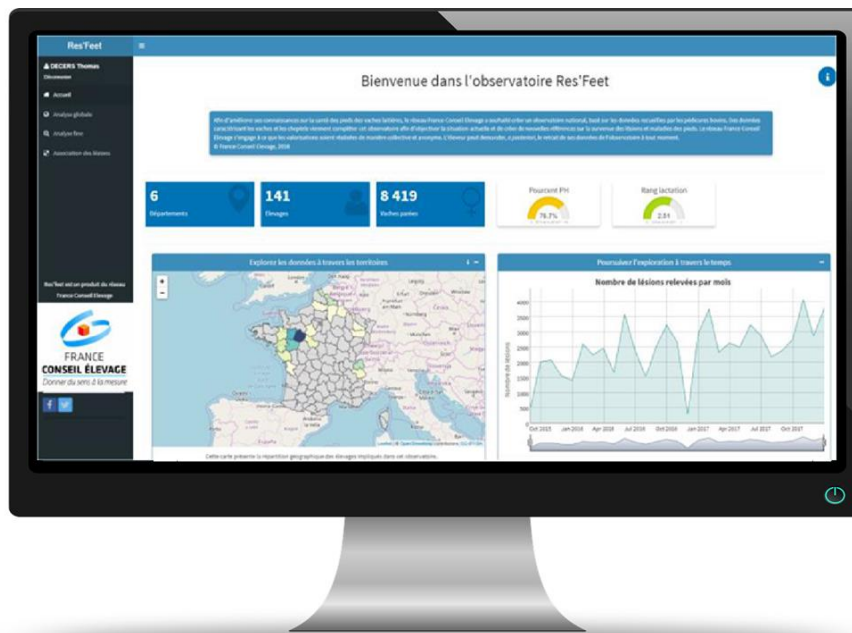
Res'Feet

DECERS Thomas
Déconnexion

Accueil

Analyse globale

Analyse fine

Association des lésions

Bienvenue dans l'observatoire Res'Feet

Afin d'améliorer ses connaissances sur la santé des pieds des vaches laitières, le réseau France Conseil Elevage a souhaité créer un observatoire national, basé sur les données recueillies par les pédicures bovins. Des données caractérisant les vaches et les cheptels viennent compléter cet observatoire afin d'objectiver la situation actuelle et de créer de nouvelles références sur la survenue des lésions et maladies des pieds. Le réseau France Conseil Elevage s'engage à ce que les valorisations soient réalisées de manière collective et anonyme. L'éleveur peut demander, à posteriori, le retrait de ses données de l'observatoire à tout moment.
© France Conseil Elevage, 2018

6
Départements

141
Elevages

8 419
Vaches parées

Pourcent PH
76.7%

Rang lactation
2.51

Explorez les données à travers les territoires

Poursuivez l'exploration à travers le temps

Nombre de lésions relevées par mois

Nombre de lésions

4000
3500
3000
2500
2000
1500
1000
500
0

Oct 2015
Jan 2016
Apr 2016
Jul 2016
Oct 2016
Jan 2017
Apr 2017
Jul 2017
Oct 2017

Leaflet | © OpenStreetMap contributors, CC-BY-SA

Cette carte présente la répartition géographique des élevages impliqués dans cet observatoire.

Res'Feet est un produit du réseau France Conseil Elevage

FRANCE
CONSEIL ÉLEVAGE
Donner du sens à la mesure